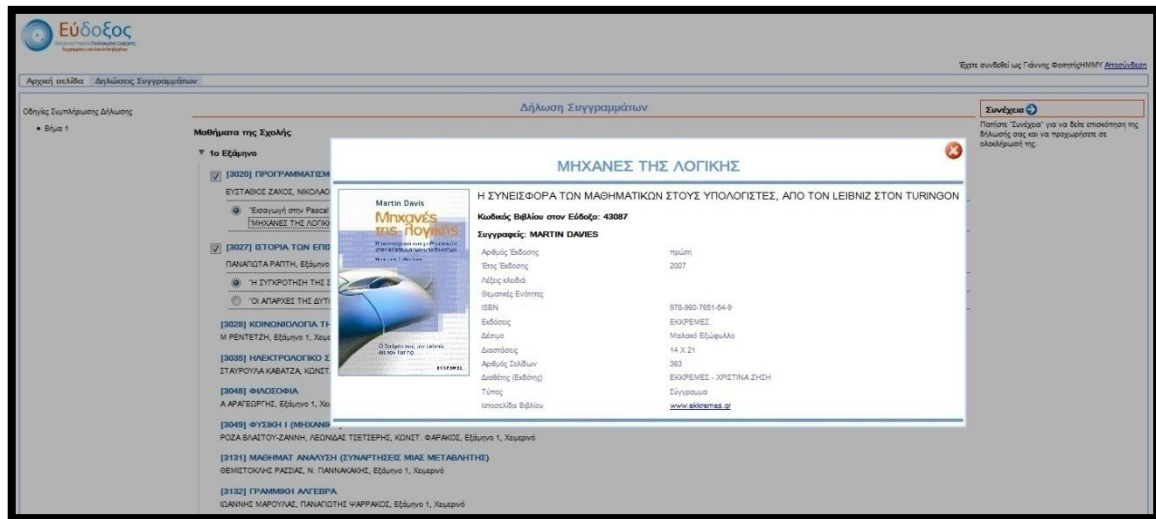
Εύδοξος

Έχετε συνδεθεί ως Γιάννης Φοιτητής ΗΜΜΥ Αποσύνδεση

Αρχική σελίδα Δηλώσεις Συγγραμμάτων

Οδηγίες Συμπλήρωσης Δήλωσης

• Βήμα 1

Δήλωση Συγγραμμάτων

Μαθήματα της Σχολής

▼ 1ο Εξάμηνο

[3020] ΠΡΟΓΡΑΜΜΑΤΙΣΜ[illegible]

ΕΥΣΤΑΘΙΟΣ ΖΑΧΟΣ, ΝΙΚΟΛΑΟ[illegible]

"Εισαγωγή στην Pascal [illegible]

"ΜΗΧΑΝΕΣ ΤΗΣ ΛΟΓΙΚ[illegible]

[3027] ΙΣΤΟΡΙΑ ΤΩΝ ΕΠΙ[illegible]

ΠΑΝΑΓΙΩΤΑ ΡΑΠΤΗ, Εξάμηνο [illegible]

"Η ΣΥΓΚΡΟΤΗΣΗ ΤΗΣ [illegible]

"ΟΙ ΑΠΑΡΧΕΣ ΤΗΣ ΔΥΤΙ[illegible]

[3028] ΚΟΙΝΩΝΙΟΛΟΓΙΑ ΤΗ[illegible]

Μ ΡΕΝΤΕΤΖΗ, Εξάμηνο 1, Χειμ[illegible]

[3035] ΗΛΕΚΤΡΟΛΟΓΙΚΟ Σ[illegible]

ΣΤΑΥΡΟΥΛΑ ΚΑΒΑΤΖΑ, ΚΩΝΣΤ.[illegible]

[3048] ΦΙΛΟΣΟΦΙΑ

Α ΑΡΑΓΕΩΡΓΗΣ, Εξάμηνο 1, Χει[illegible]

[3049] ΦΥΣΙΚΗ Ι (ΜΗΧΑΝΙ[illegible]

ΡΟΖΑ ΒΛΑΣΤΟΥ-ΖΑΝΝΗ, ΛΕΩΝΙΔΑΣ ΤΣΕΤΣΕΡΗΣ, ΚΩΝΣΤ. ΦΑΡΑΚΟΣ, Εξάμηνο 1, Χειμερινό

[3131] ΜΑΘΗΜΑΤ ΑΝΑΛΥΣΗ (ΣΥΝΑΡΤΗΣΕΙΣ ΜΙΑΣ ΜΕΤΑΒΛΗΤΗΣ)

ΘΕΜΙΣΤΟΚΛΗΣ ΡΑΣΣΙΑΣ, Ν. ΓΙΑΝΝΑΚΑΚΗΣ, Εξάμηνο 1, Χειμερινό

[3132] ΓΡΑΜΜΙΚΗ ΑΛΓΕΒΡΑ

ΙΩΑΝΝΗΣ ΜΑΡΟΥΛΑΣ, ΠΑΝΑΓΙΩΤΗΣ ΨΑΡΡΑΚΟΣ, Εξάμηνο 1, Χειμερινό

Συνέχεια

Πατήστε 'Συνέχεια' για να δείτε επισκόπηση της δήλωσής σας και να προχωρήσετε σε ολοκλήρωσή της

ΜΗΧΑΝΕΣ ΤΗΣ ΛΟΓΙΚΗΣ

Martin Davis
Μηχανές της λογικής
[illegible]
ΕΚΚΡΕΜΕΣ

Η ΣΥΝΕΙΣΦΟΡΑ ΤΩΝ ΜΑΘΗΜΑΤΙΚΩΝ ΣΤΟΥΣ ΥΠΟΛΟΓΙΣΤΕΣ, ΑΠΟ ΤΟΝ LEIBNIZ ΣΤΟΝ TURINGON

Κωδικός Βιβλίου στον Εύδοξο: 43087

Συγγραφείς: MARTIN DAVIES

| | |
|---|---|
| Αριθμός Έκδοσης | πρώτη |
| Έτος Έκδοσης | 2007 |
| Λέξεις κλειδιά | |
| Θεματικές Ενότητες | |
| ISBN | 978-960-7651-84-9 |
| Εκδόσεις | ΕΚΚΡΕΜΕΣ |
| Δέσιμο | Μαλακό Εξώφυλλο |
| Διαστάσεις | 14 X 21 |
| Αριθμός Σελίδων | 363 |
| Διαθέτης (Εκδότης) | ΕΚΚΡΕΜΕΣ - ΧΡΙΣΤΙΝΑ ΖΗΣΗ |
| Τύπος | Σύγγραμμα |
| Ιστοσελίδα Βιβλίου | www.ekkremes.gr |